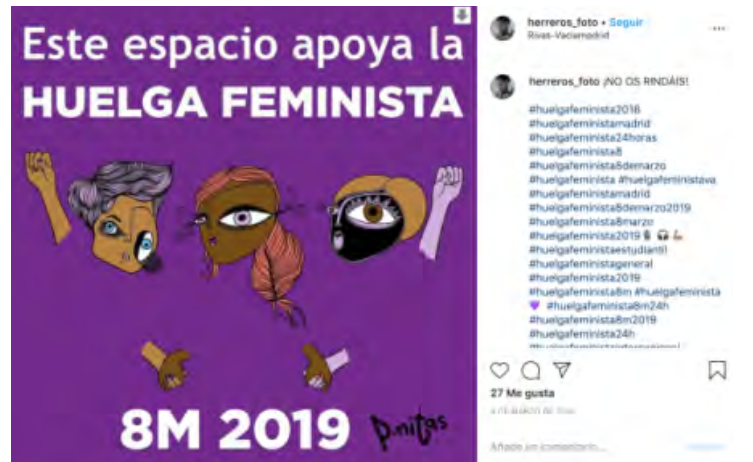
Este espacio apoya la
HUELGA FEMINISTA

8M 2019

P.nitas

herreros_foto • Seguir
Rivas-Vaciamadrid

herreros_foto ¡NO OS RINDÁIS!

#huelgafeminista2018
#huelgafeministamadrid
#huelgafeminista24horas
#huelgafeminista8
#huelgafeminista8demarzo
#huelgafeminista #huelgafeministava
#huelgafeministamadrid
#huelgafeminista8demarzo2019
#huelgafeminista8marzo
#huelgafeminista2019
#huelgafeministaestudiantil
#huelgafeministageneral
#huelgafeminista2019
#huelgafeminista8m #huelgafeminista
#huelgafeminista8m24h
#huelgafeminista8m2019
#huelgafeminista24h
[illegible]

27 Me gusta
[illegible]

Añade un comentario...